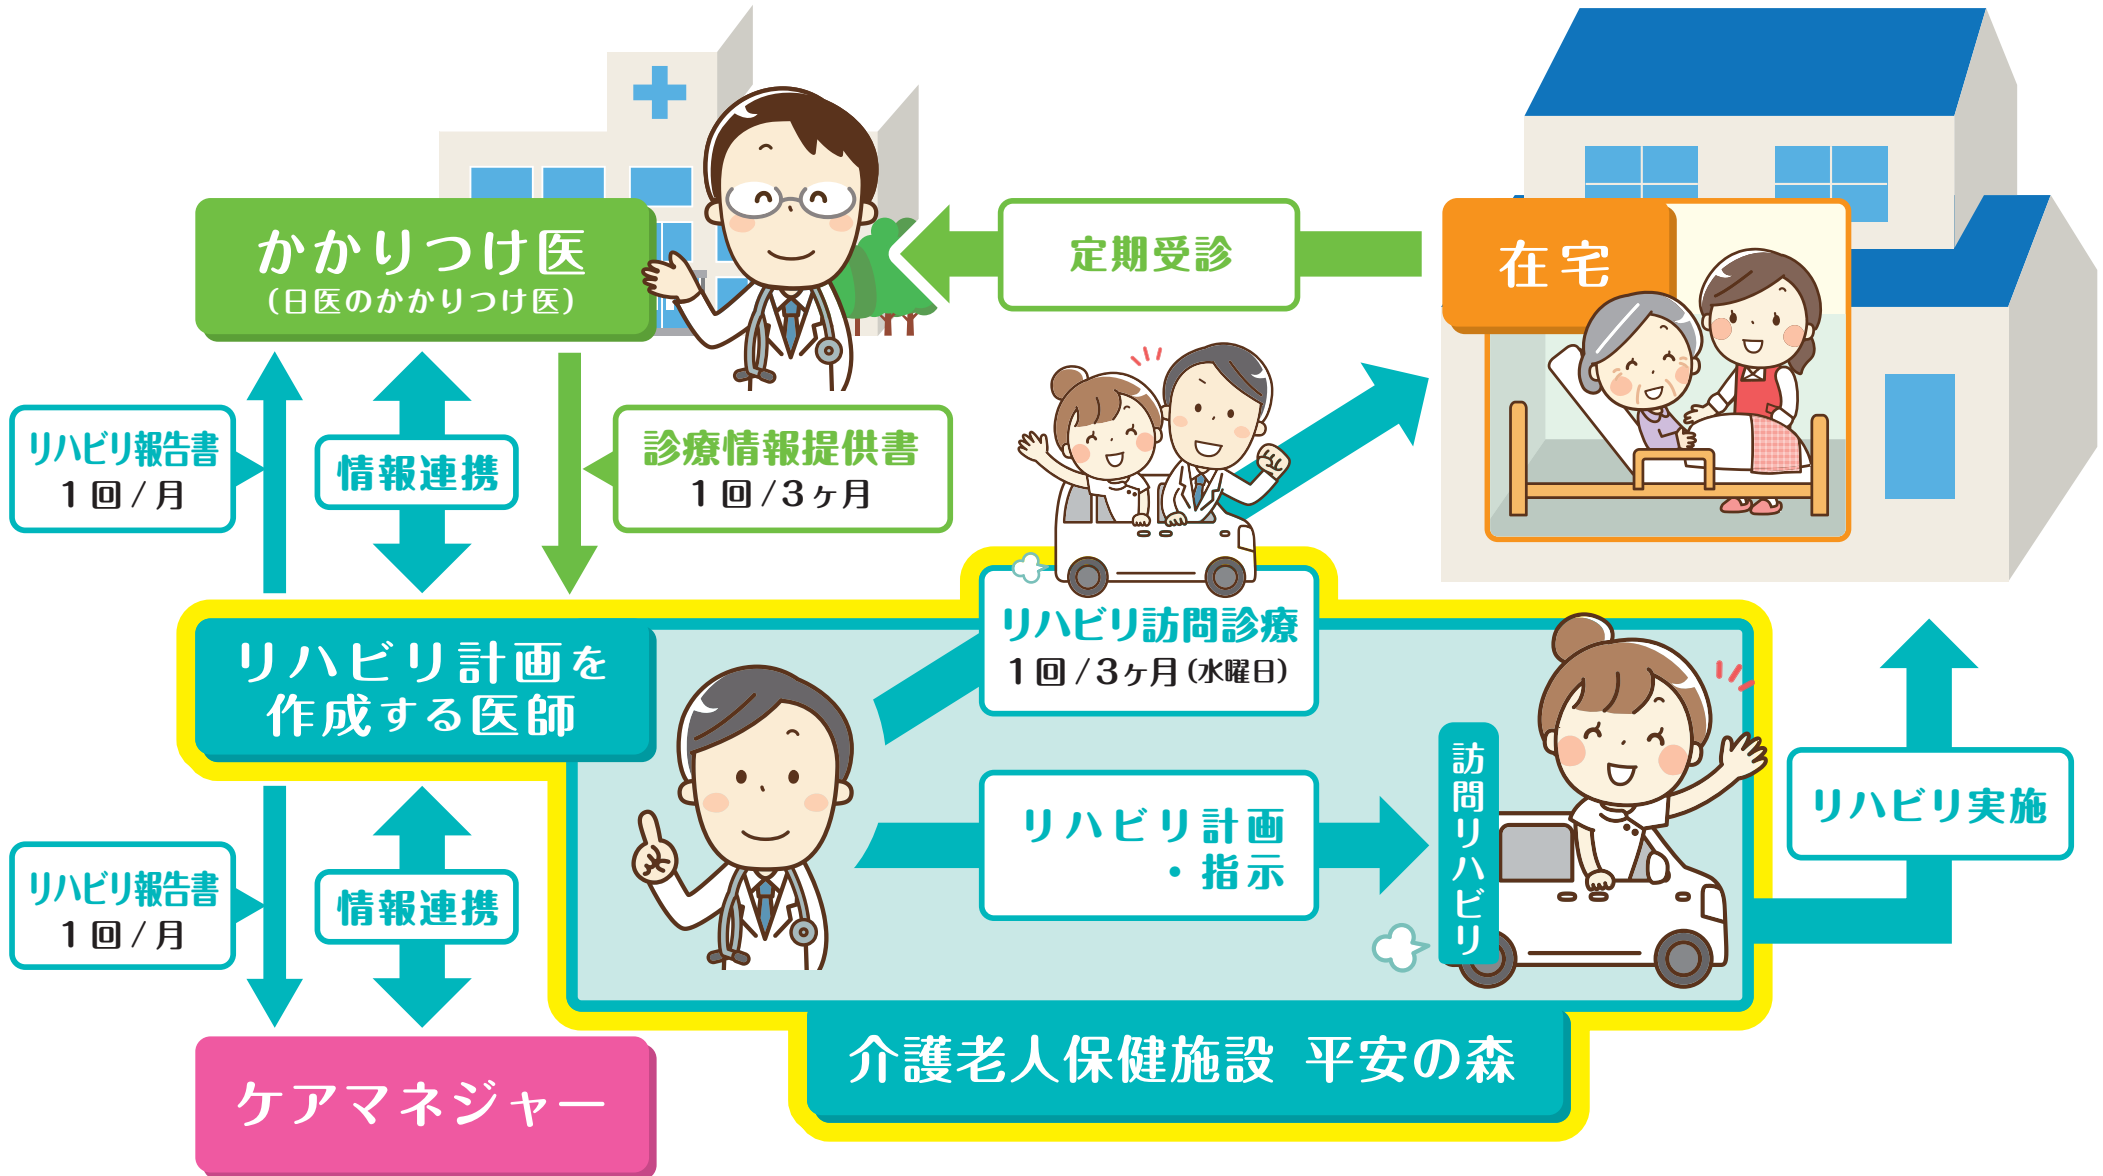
かかりつけ医
（日医のかかりつけ医）

定期受診

在宅

リハビリ報告書
1回／月

情報連携

診療情報提供書
1回／3ヶ月

リハビリ計画を
作成する医師

リハビリ訪問診療
1回／3ヶ月（水曜日）

リハビリ計画
・指示

訪問リハビリ

リハビリ実施

リハビリ報告書
1回／月

情報連携

介護老人保健施設 平安の森

ケアマネジャー